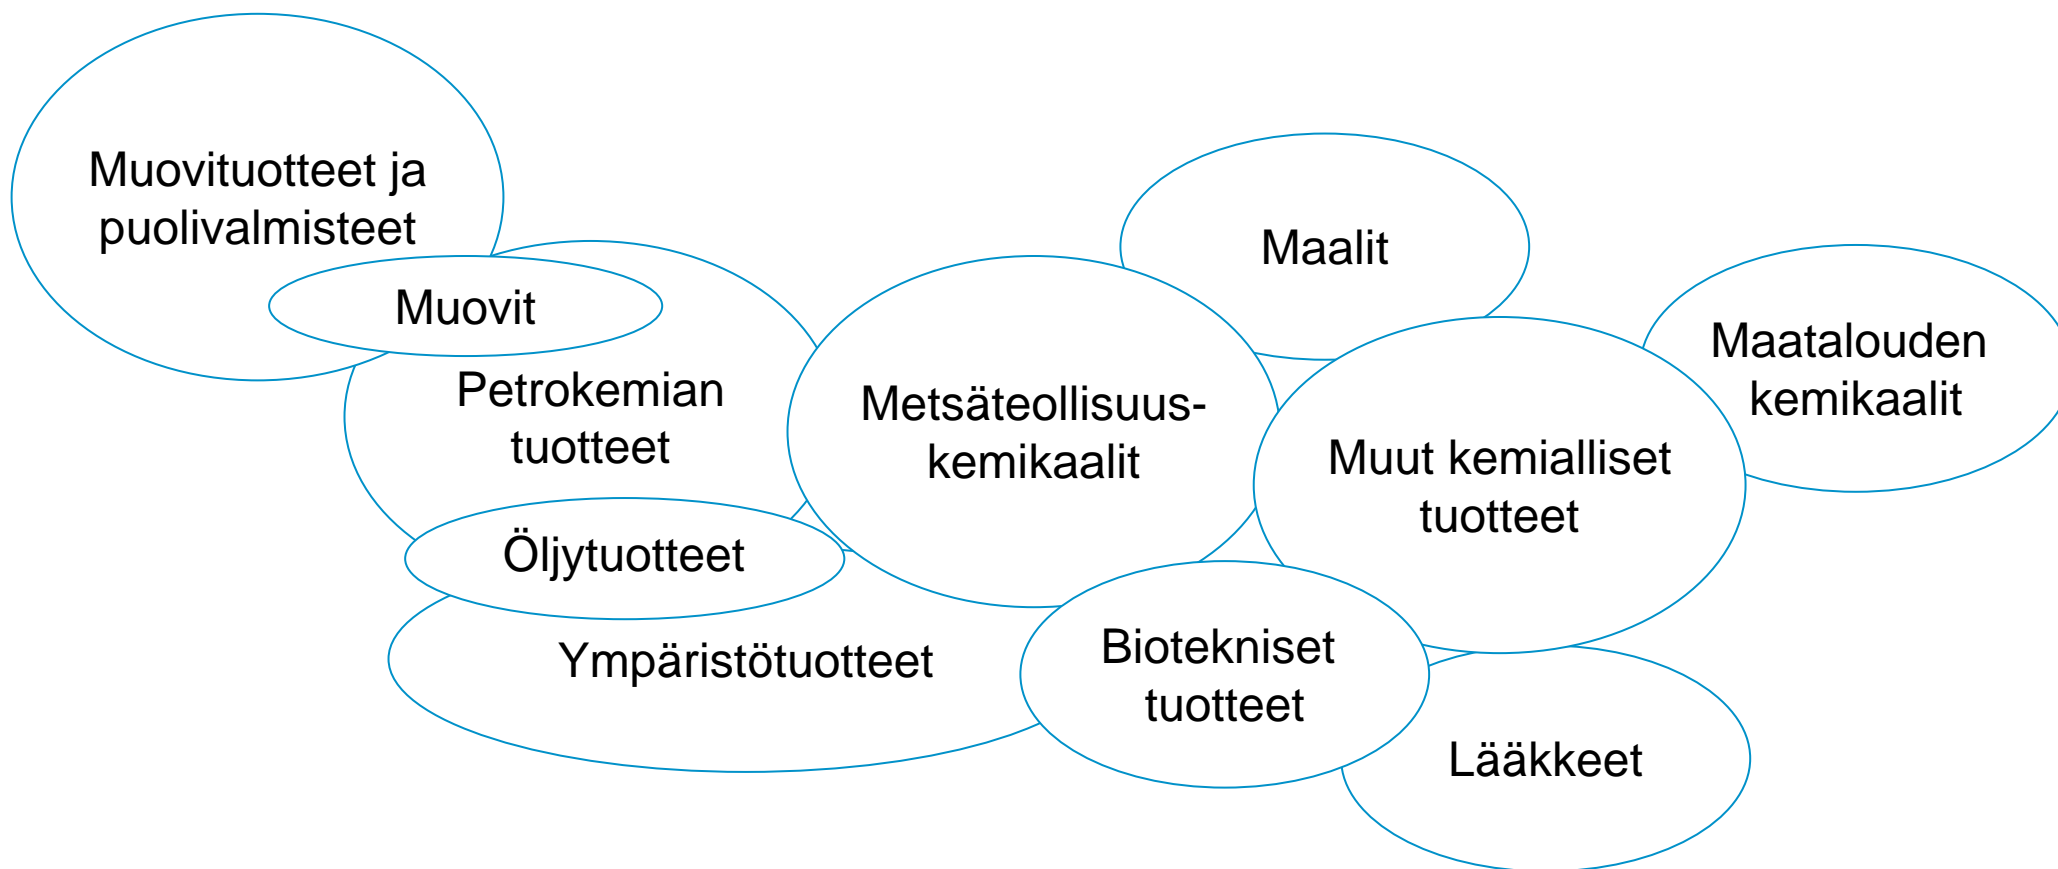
Muovituotteet ja puolivalmisteet

Muovit

Petrokemian tuotteet

Öljytuotteet

Ympäristötuotteet

Metsäteollisuus-kemikaalit

Maalit

Maatalouden kemikaalit

Muut kemialliset tuotteet

Biotekniset tuotteet

Lääkkeet